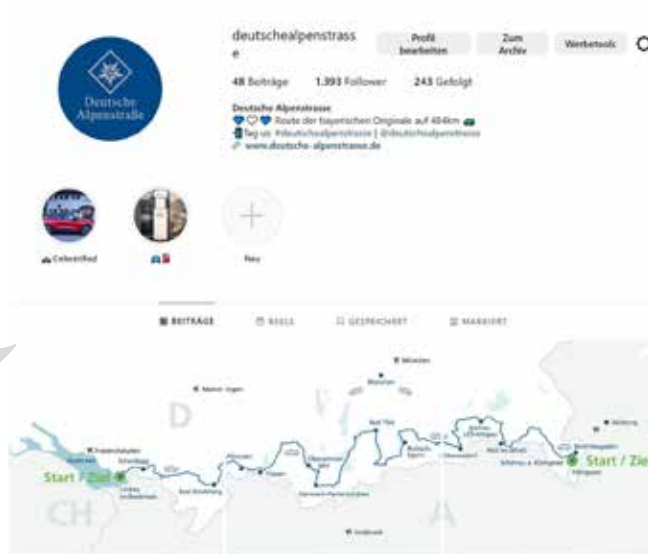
deutschealpenstrasse

Profil bearbeiten

Zum Archiv

Werbetools

48 Beiträge 1.393 Follower 243 Gefolgt

Deutsche Alpenstrasse
Route der bayerischen Originale auf 484km
Tag us: #deutschealpenstrasse | @deutschealpenstrasse
www.deutsche-alpenstrasse.de

Deutsche Alpenstraße

Neu

BEITRÄGE REELS GESPEICHERT MARKIERT

München

D

CH

A

Friedrichshafen

Lindau

Bad Tölz

Berchtesgaden

Start / Ziel

Start / Ziel

Innsbruck

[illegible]